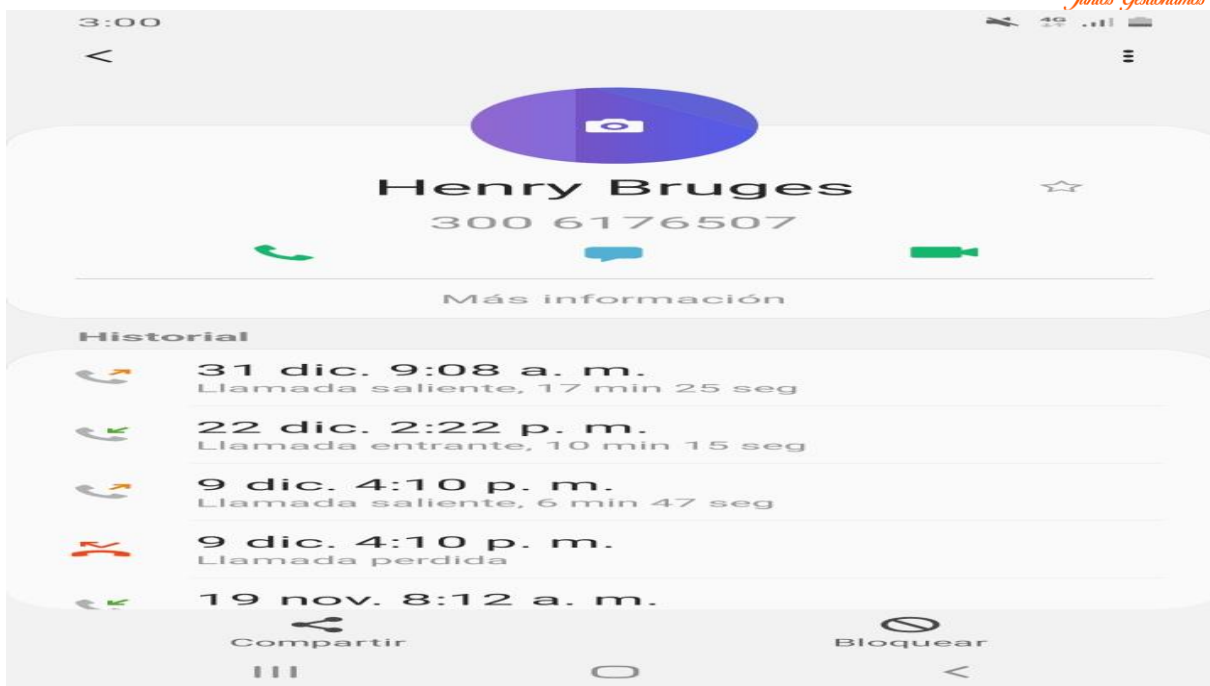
Juntos Gestionamos

3:00

4G

<

Henry Bruges

300 6176507

Más información

Historial

31 dic. 9:08 a. m.
Llamada saliente, 17 min 25 seg

22 dic. 2:22 p. m.
Llamada entrante, 10 min 15 seg

9 dic. 4:10 p. m.
Llamada saliente, 6 min 47 seg

9 dic. 4:10 p. m.
Llamada perdida

19 nov. 8:12 a. m.

Compartir

Bloquear

<